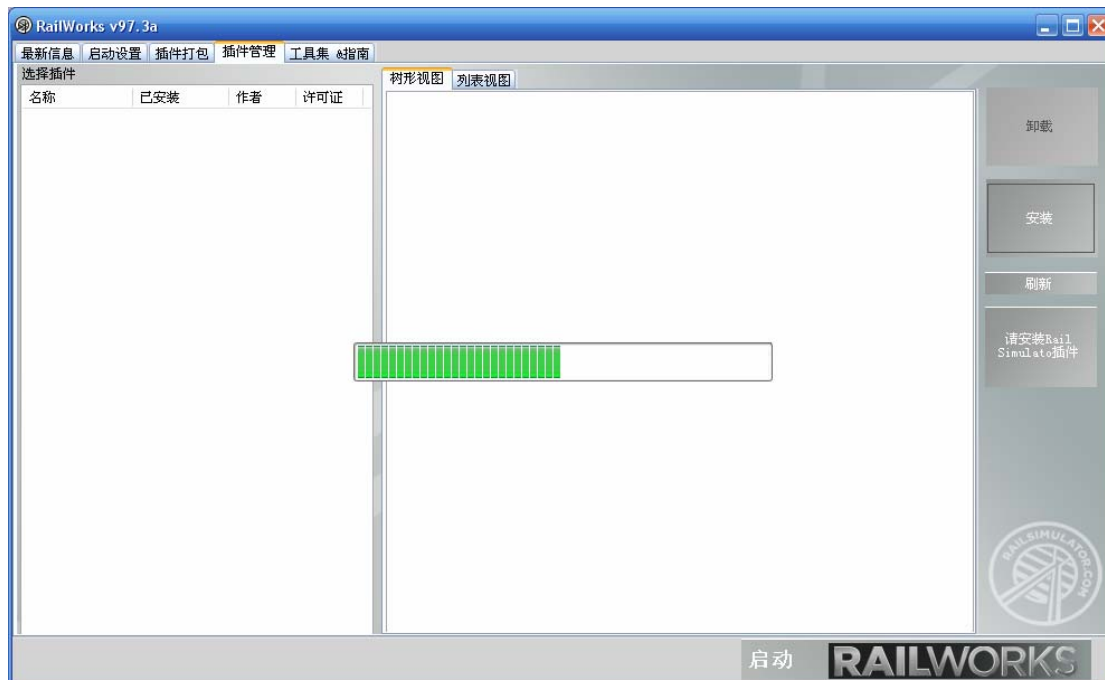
RailWorks v97.3a

最新信息 启动设置 插件打包 插件管理 工具集 &指南

选择插件

| 名称 | 已安装 | 作者 | 许可证 |
|---|---|---|---|

树形视图 列表视图

卸载

安装

刷新

请安装Rail Simulato插件

RAILSIMULATOR.COM

启动 RAILWORKS